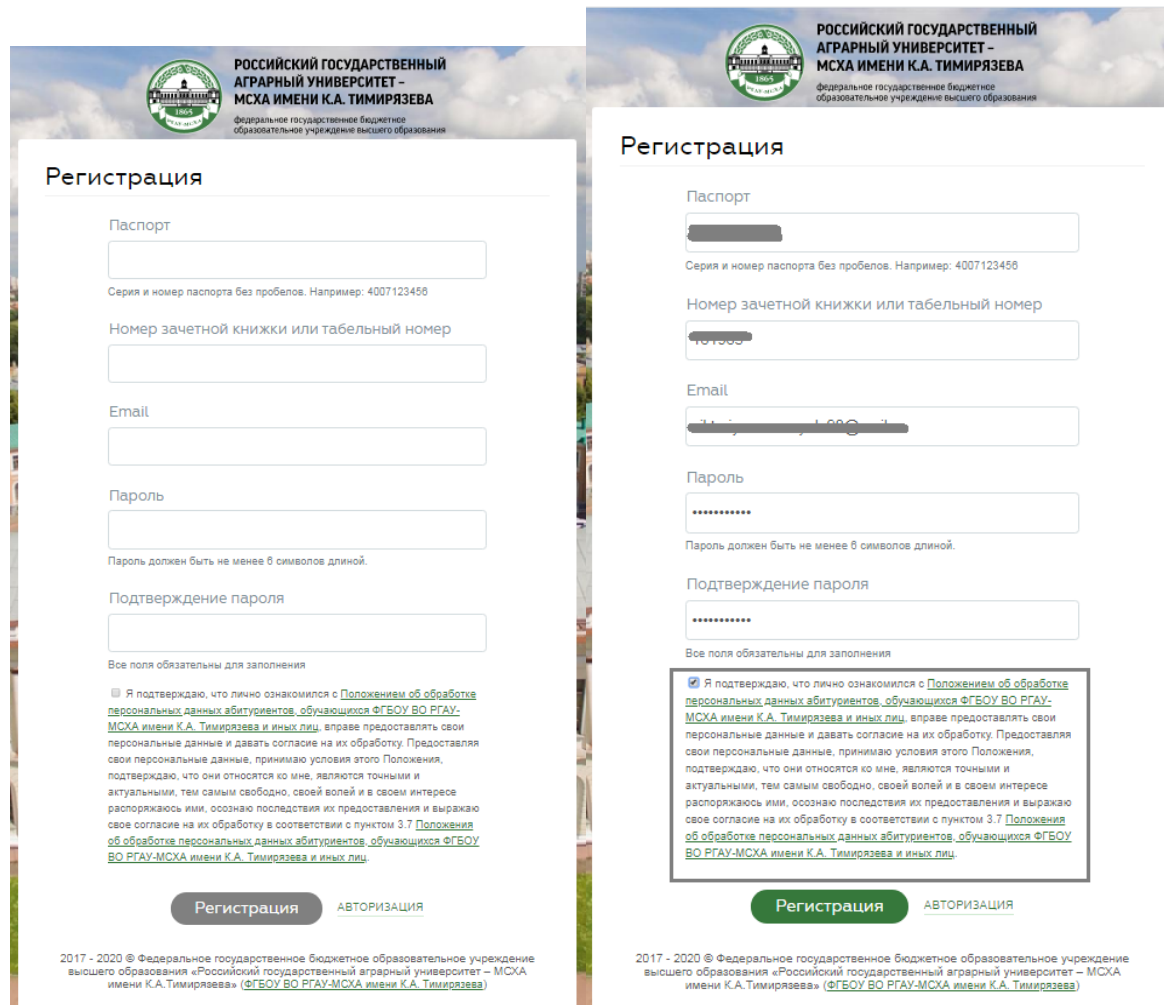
1865
РГАУ-МСХА

РОССИЙСКИЙ ГОСУДАРСТВЕННЫЙ АГРАРНЫЙ УНИВЕРСИТЕТ – МСХА ИМЕНИ К.А. ТИМИРЯЗЕВА
федеральное государственное бюджетное образовательное учреждение высшего образования

Регистрация

Паспорт

Серия и номер паспорта без пробелов. Например: 4007123456

Номер зачетной книжки или табельный номер

Email

Пароль

Пароль должен быть не менее 6 символов длиной.

Подтверждение пароля

Все поля обязательны для заполнения

Я подтверждаю, что лично ознакомился с Положением об обработке персональных данных абитуриентов, обучающихся ФГБОУ ВО РГАУ-МСХА имени К.А. Тимирязева и иных лиц, вправе предоставлять свои персональные данные и давать согласие на их обработку. Предоставляя свои персональные данные, принимаю условия этого Положения, подтверждаю, что они относятся ко мне, являются точными и актуальными, тем самым свободно, своей волей и в своем интересе распоряжаюсь ими, осознаю последствия их предоставления и выражаю свое согласие на их обработку в соответствии с пунктом 3.7 Положения об обработке персональных данных абитуриентов, обучающихся ФГБОУ ВО РГАУ-МСХА имени К.А. Тимирязева и иных лиц.

Регистрация АВТОРИЗАЦИЯ

2017 - 2020 © Федеральное государственное бюджетное образовательное учреждение высшего образования «Российский государственный аграрный университет – МСХА имени К.А.Тимирязева» (ФГБОУ ВО РГАУ-МСХА имени К.А. Тимирязева)

1865
РГАУ-МСХА

РОССИЙСКИЙ ГОСУДАРСТВЕННЫЙ АГРАРНЫЙ УНИВЕРСИТЕТ – МСХА ИМЕНИ К.А. ТИМИРЯЗЕВА
федеральное государственное бюджетное образовательное учреждение высшего образования

Регистрация

Паспорт

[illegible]

Серия и номер паспорта без пробелов. Например: 4007123456

Номер зачетной книжки или табельный номер

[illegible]

Email

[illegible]

Пароль

•••••••••••

Пароль должен быть не менее 6 символов длиной.

Подтверждение пароля

•••••••••••

Все поля обязательны для заполнения

Я подтверждаю, что лично ознакомился с Положением об обработке персональных данных абитуриентов, обучающихся ФГБОУ ВО РГАУ-МСХА имени К.А. Тимирязева и иных лиц, вправе предоставлять свои персональные данные и давать согласие на их обработку. Предоставляя свои персональные данные, принимаю условия этого Положения, подтверждаю, что они относятся ко мне, являются точными и актуальными, тем самым свободно, своей волей и в своем интересе распоряжаюсь ими, осознаю последствия их предоставления и выражаю свое согласие на их обработку в соответствии с пунктом 3.7 Положения об обработке персональных данных абитуриентов, обучающихся ФГБОУ ВО РГАУ-МСХА имени К.А. Тимирязева и иных лиц.

Регистрация АВТОРИЗАЦИЯ

2017 - 2020 © Федеральное государственное бюджетное образовательное учреждение высшего образования «Российский государственный аграрный университет – МСХА имени К.А.Тимирязева» (ФГБОУ ВО РГАУ-МСХА имени К.А. Тимирязева)